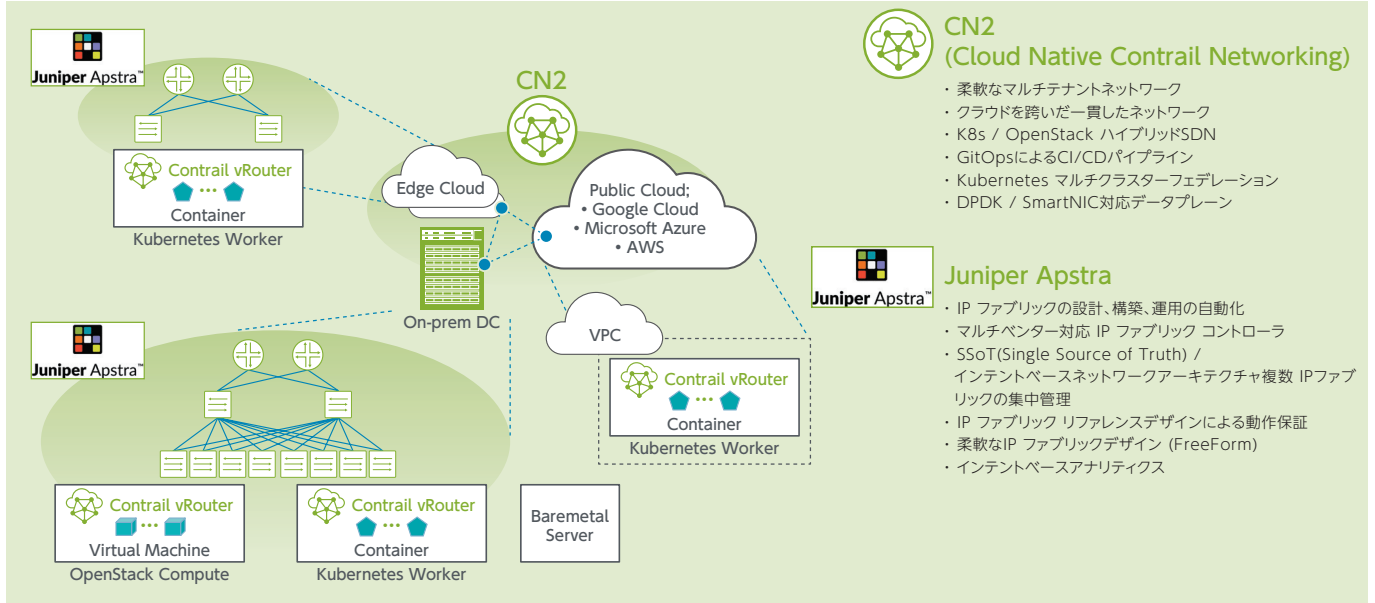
Juniper Apstra™

Contrail vRouter
Container
Kubernetes Worker

CN2

Edge Cloud

Public Cloud;
• Google Cloud
• Microsoft Azure
• AWS

On-prem DC

VPC

Contrail vRouter
Container
Kubernetes Worker

Juniper Apstra™

Contrail vRouter
Virtual Machine
OpenStack Compute

Contrail vRouter
Container
Kubernetes Worker

Baremetal Server

CN2
(Cloud Native Contrail Networking)
・柔軟なマルチテナントネットワーク
・クラウドを跨いだ一貫したネットワーク
・K8s / OpenStack ハイブリッドSDN
・GitOpsによるCI/CDパイプライン
・Kubernetes マルチクラスターフェデレーション
・DPDK / SmartNIC対応データプレーン

Juniper Apstra™

Juniper Apstra
・IP ファブリックの設計、構築、運用の自動化
・マルチベンダー対応 IP ファブリック コントローラ
・SSoT(Single Source of Truth) / インテントベースネットワークアーキテクチャ複数 IPファブリックの集中管理
・IP ファブリック リファレンスデザインによる動作保証
・柔軟なIP ファブリックデザイン (FreeForm)
・インテントベースアナリティクス